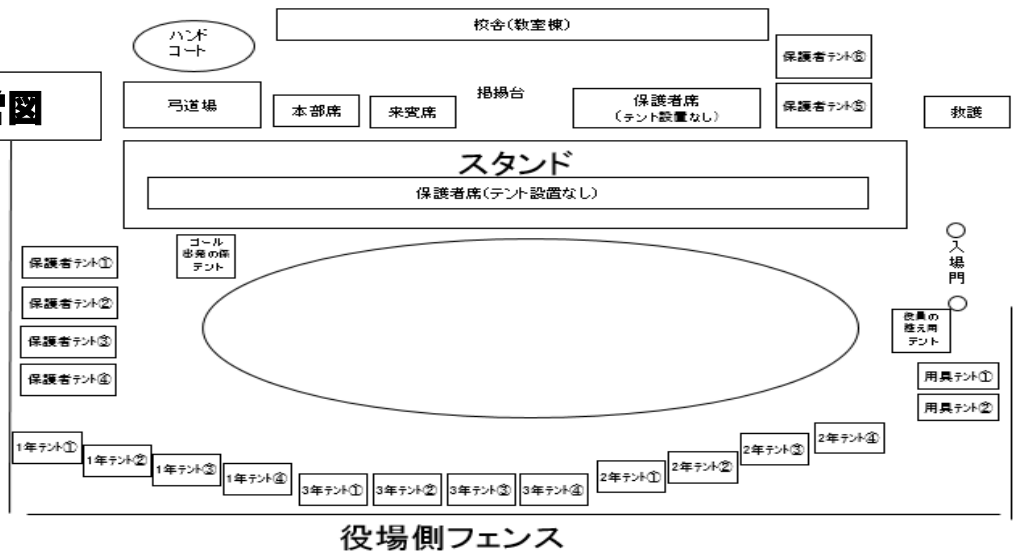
置図

ハンド
コート

校舎(教室棟)

保護者テント⑥

弓道場

本部席

来賓席

掲揚台

保護者席
(テント設置なし)

保護者テント⑤

救護

スタンド

保護者席(テント設置なし)

ゴール
出発の係
テント

入
場
門

保護者テント①

保護者テント②

保護者テント③

保護者テント④

役員の
着え用
テント

用具テント①

用具テント②

1年テント①

1年テント②

1年テント③

1年テント④

3年テント①

3年テント②

3年テント③

3年テント④

2年テント①

2年テント②

2年テント③

2年テント④

役場側フェンス